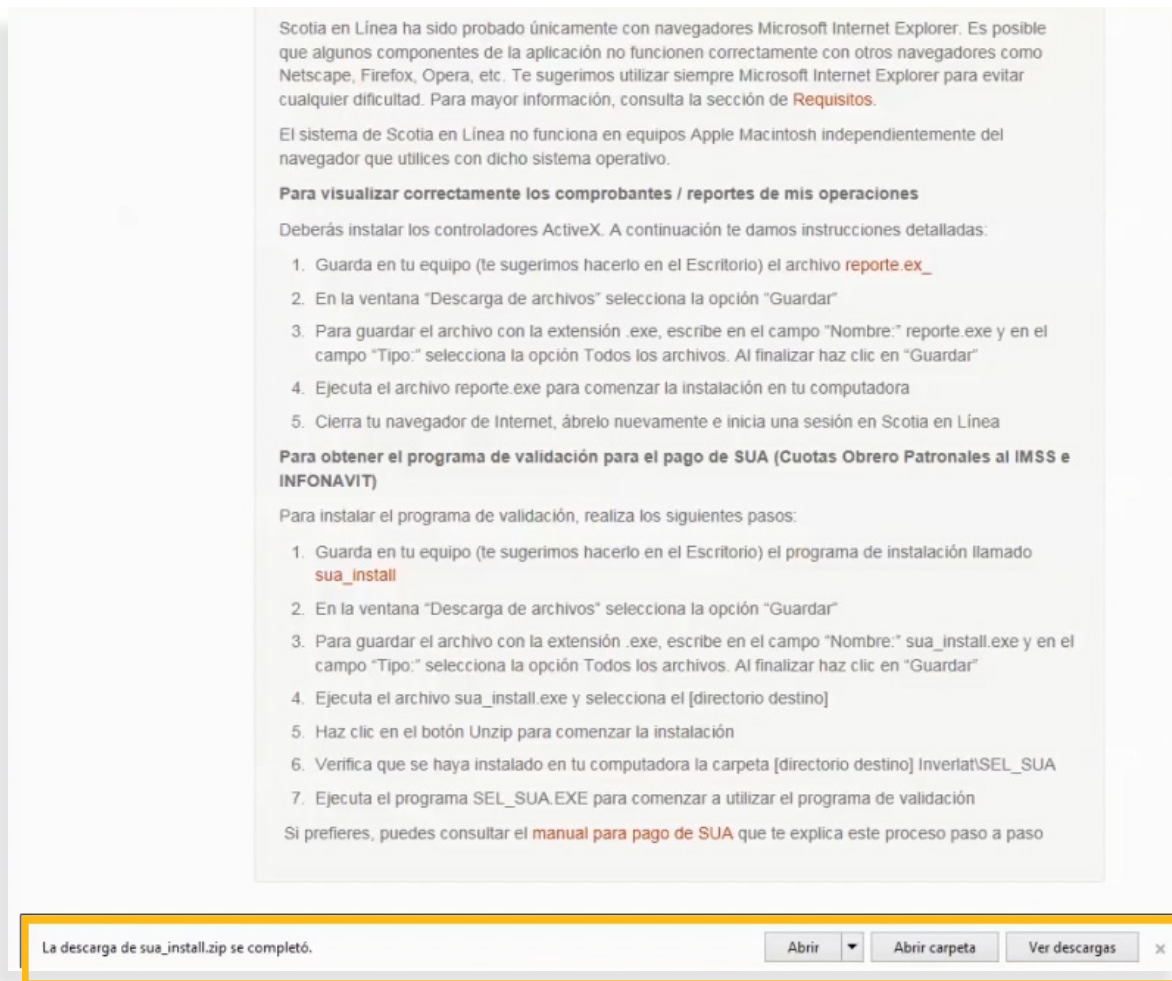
Scotia en Línea ha sido probado únicamente con navegadores Microsoft Internet Explorer. Es posible que algunos componentes de la aplicación no funcionen correctamente con otros navegadores como Netscape, Firefox, Opera, etc. Te sugerimos utilizar siempre Microsoft Internet Explorer para evitar cualquier dificultad. Para mayor información, consulta la sección de Requisitos.

El sistema de Scotia en Línea no funciona en equipos Apple Macintosh independientemente del navegador que utilices con dicho sistema operativo.

Para visualizar correctamente los comprobantes / reportes de mis operaciones

Deberás instalar los controladores ActiveX. A continuación te damos instrucciones detalladas:

1. Guarda en tu equipo (te sugerimos hacerlo en el Escritorio) el archivo reporte.ex_
2. En la ventana "Descarga de archivos" selecciona la opción "Guardar"
3. Para guardar el archivo con la extensión .exe, escribe en el campo "Nombre:" reporte.exe y en el campo "Tipo:" selecciona la opción Todos los archivos. Al finalizar haz clic en "Guardar"
4. Ejecuta el archivo reporte.exe para comenzar la instalación en tu computadora
5. Cierra tu navegador de Internet, ábrelo nuevamente e inicia una sesión en Scotia en Línea

Para obtener el programa de validación para el pago de SUA (Cuotas Obrero Patronales al IMSS e INFONAVIT)

Para instalar el programa de validación, realiza los siguientes pasos:

1. Guarda en tu equipo (te sugerimos hacerlo en el Escritorio) el programa de instalación llamado sua_install
2. En la ventana "Descarga de archivos" selecciona la opción "Guardar"
3. Para guardar el archivo con la extensión .exe, escribe en el campo "Nombre:" sua_install.exe y en el campo "Tipo:" selecciona la opción Todos los archivos. Al finalizar haz clic en "Guardar"
4. Ejecuta el archivo sua_install.exe y selecciona el [directorio destino]
5. Haz clic en el botón Unzip para comenzar la instalación
6. Verifica que se haya instalado en tu computadora la carpeta [directorio destino] Inverlat\SEL_SUA
7. Ejecuta el programa SEL_SUA.EXE para comenzar a utilizar el programa de validación

Si prefieres, puedes consultar el manual para pago de SUA que te explica este proceso paso a paso

La descarga de sua_install.zip se completó.

Abrir | Abrir carpeta | Ver descargas | ×